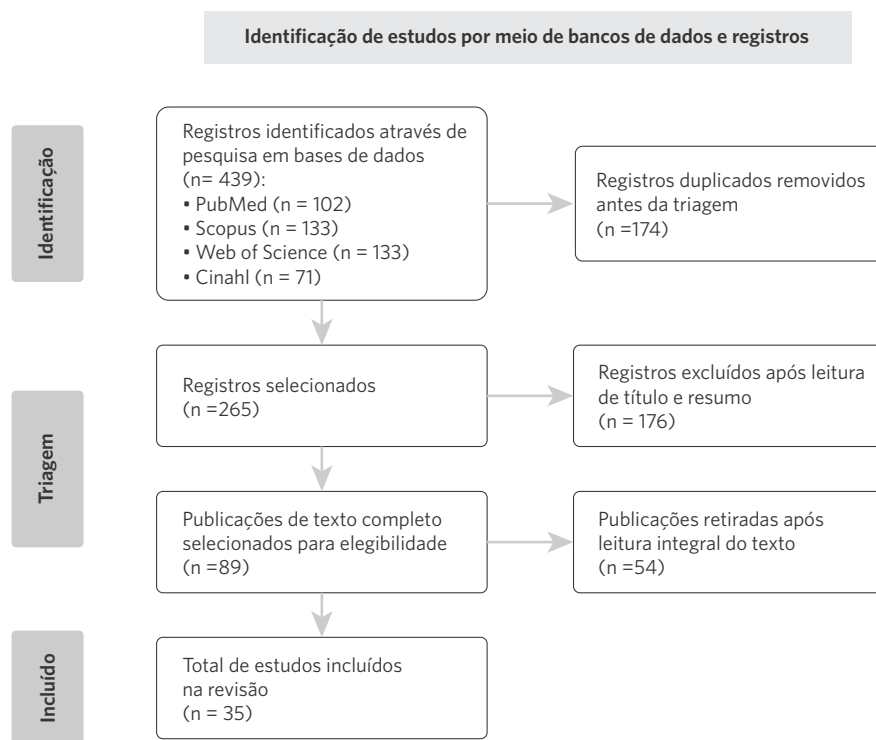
Identificação de estudos por meio de bancos de dados e registros

Identificação

Registros identificados através de pesquisa em bases de dados (n= 439):
• PubMed (n = 102)
• Scopus (n = 133)
• Web of Science (n = 133)
• Cinahl (n = 71)

Registros duplicados removidos antes da triagem (n =174)

Triagem

Registros selecionados (n =265)

Registros excluídos após leitura de título e resumo (n = 176)

Publicações de texto completo selecionados para elegibilidade (n =89)

Publicações retiradas após leitura integral do texto (n =54)

Incluído

Total de estudos incluídos na revisão (n = 35)